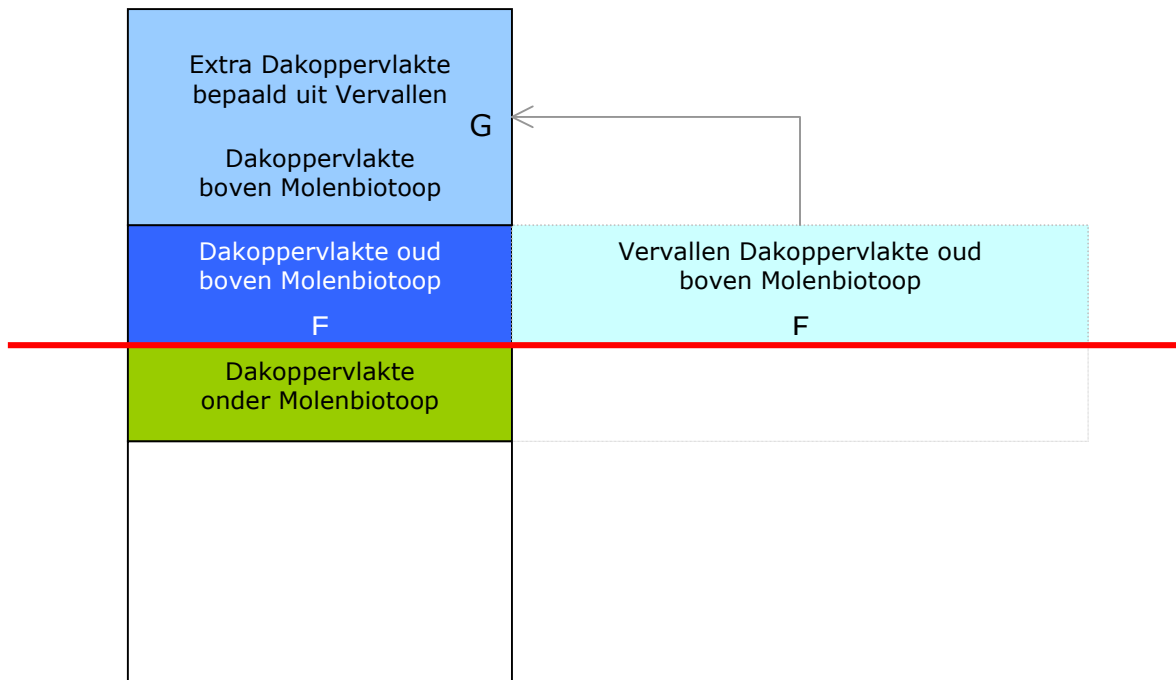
Extra Dakoppervlakte bepaald uit Vervallen

G

Dakoppervlakte boven Molenbiotoop

Dakoppervlakte oud boven Molenbiotoop

F

Vervallen Dakoppervlakte oud boven Molenbiotoop

F

Dakoppervlakte onder Molenbiotoop